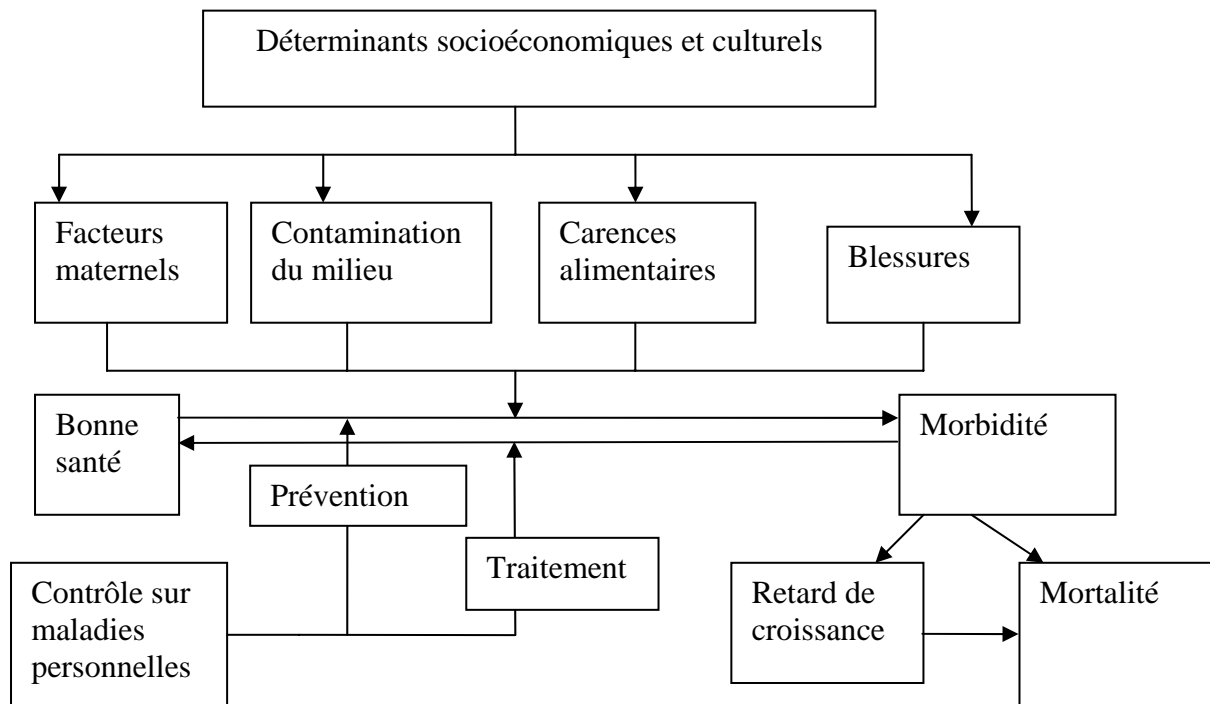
Déterminants socioéconomiques et culturels

Facteurs maternels

Contamination du milieu

Carences alimentaires

Blessures

Bonne santé

Morbidité

Prévention

Traitement

Contrôle sur maladies personnelles

Retard de croissance

Mortalité